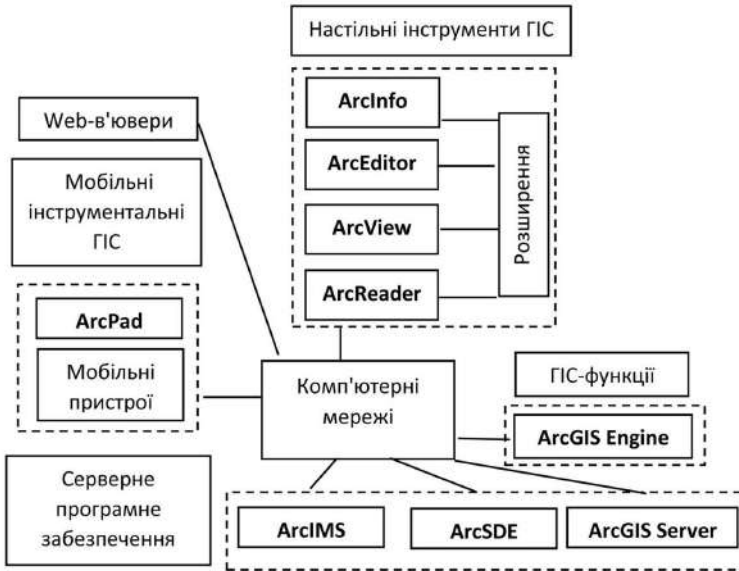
Настільні інструменти ГІС

ArcInfo

ArcEditor

ArcView

ArcReader

Розширення

Web-в'ювери

Мобільні інструментальні ГІС

ArcPad

Мобільні пристрої

Комп'ютерні мережі

ГІС-функції

ArcGIS Engine

Серверне програмне забезпечення

ArcIMS

ArcSDE

ArcGIS Server